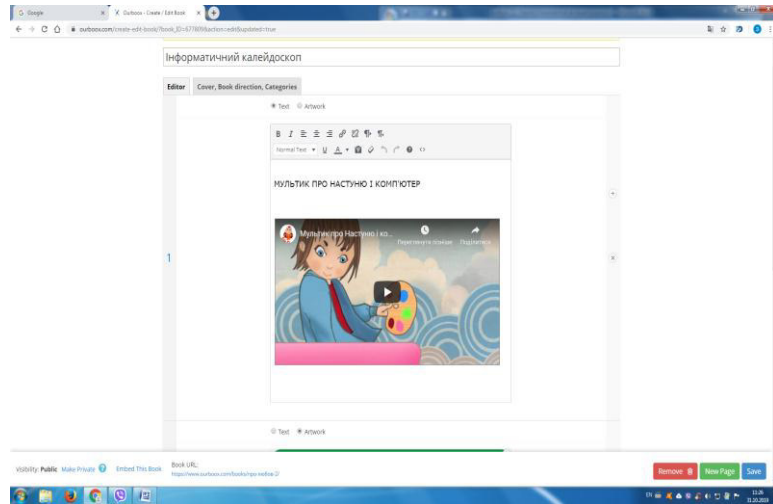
Google
Ourboox - Create / Edit Book
ourboox.com/create-edit-book/?book_ID=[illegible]&action=edit&updated=true

Інформатичний калейдоскоп

Editor | Cover, Book direction, Categories

Text  Artwork

Normal Text

МУЛЬТИК ПРО НАСТУНЮ І КОМП'ЮТЕР

Мультик про Настуню і ко...
Переглянути пізніше
Поділитися

1

Text  Artwork

Visibility: Public  Make Private  Embed This Book  Book URL: https://www.ourboox.com/books/npo-nedice-2/

Remove  New Page  Save

EN
11:26
31.10.2019